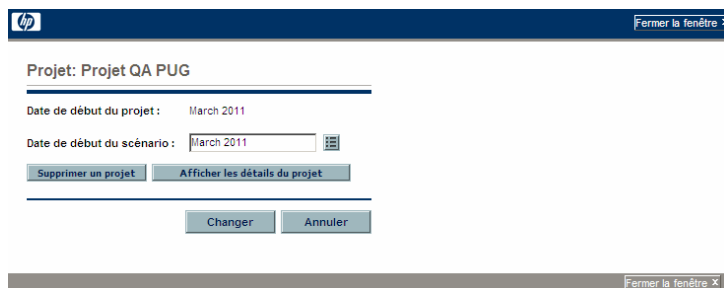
hp

Fermer la fenêtre X

Projet: Projet QA PUG

Date de début du projet : March 2011

Date de début du scénario : March 2011

Supprimer un projet

Afficher les détails du projet

Changer

Annuler

Fermer la fenêtre X